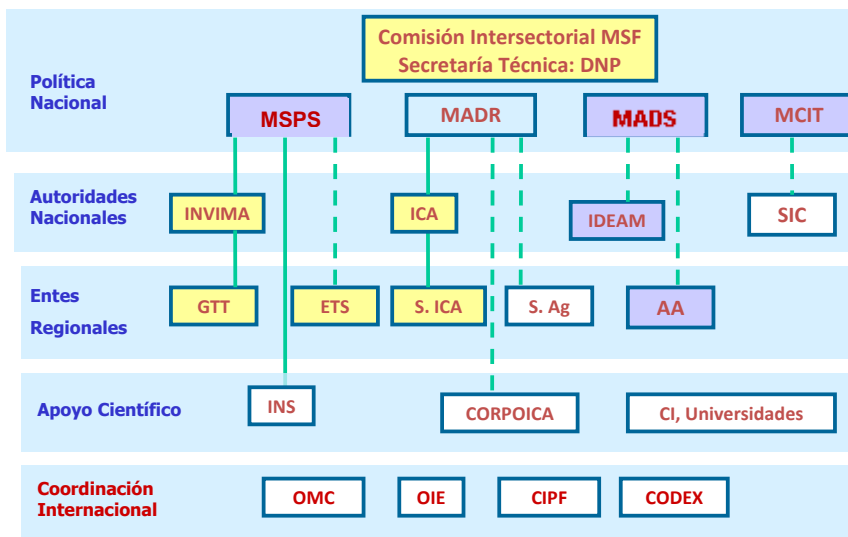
Comisión Intersectorial MSF
Secretaría Técnica: DNP

Política Nacional

MSPS

MADR

MADS

MCIT

Autoridades Nacionales

INVIMA

ICA

IDEAM

SIC

Entes Regionales

GTT

ETS

S. ICA

S. Ag

AA

Apoyo Científico

INS

CORPOICA

CI, Universidades

Coordinación Internacional

OMC

OIE

CIPF

CODEX